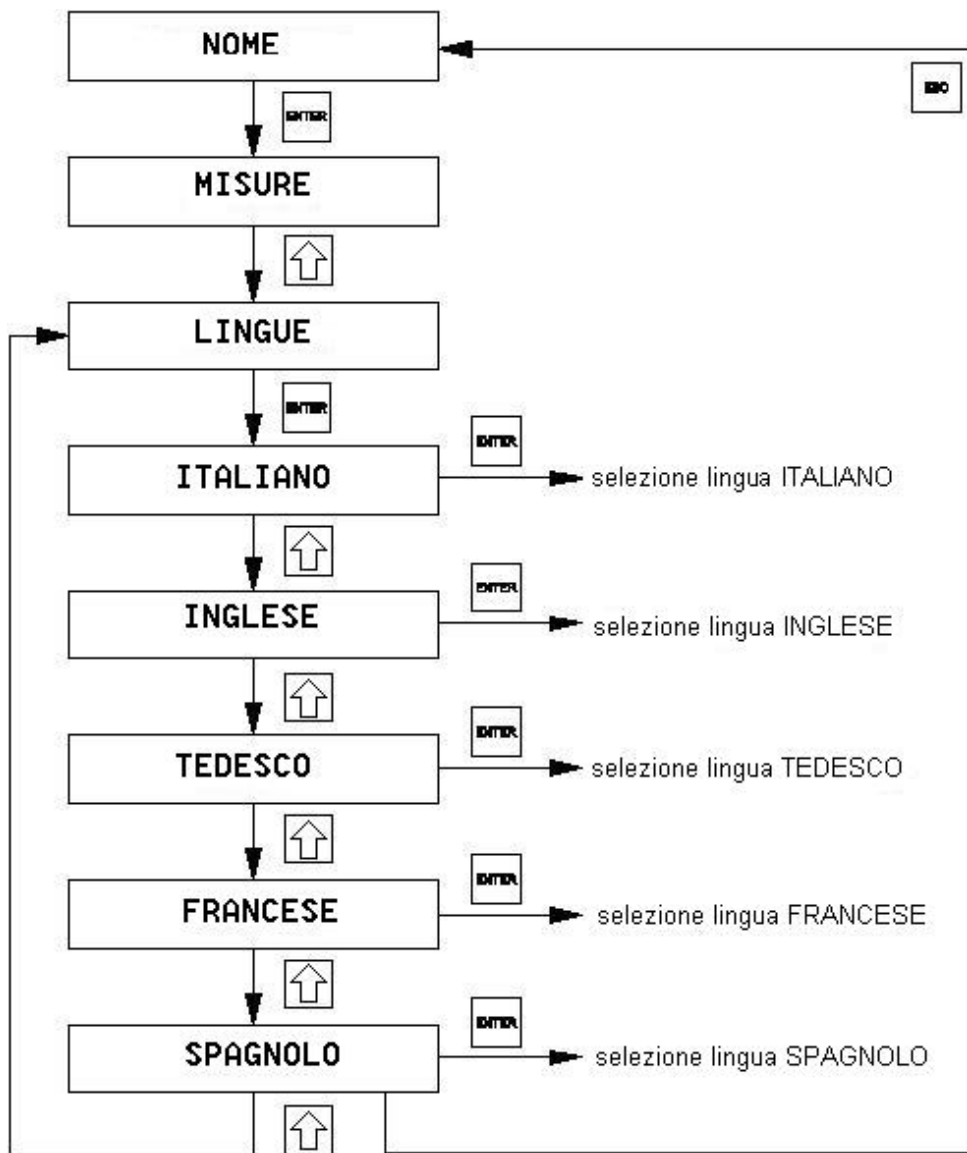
NOME

ESC

ENTER

MISURE

LINGUE

ENTER

ENTER

ITALIANO

selezione lingua ITALIANO

ENTER

INGLESE

selezione lingua INGLESE

ENTER

TEDESCO

selezione lingua TEDESCO

ENTER

FRANCESE

selezione lingua FRANCESE

ENTER

SPAGNOLO

selezione lingua SPAGNOLO